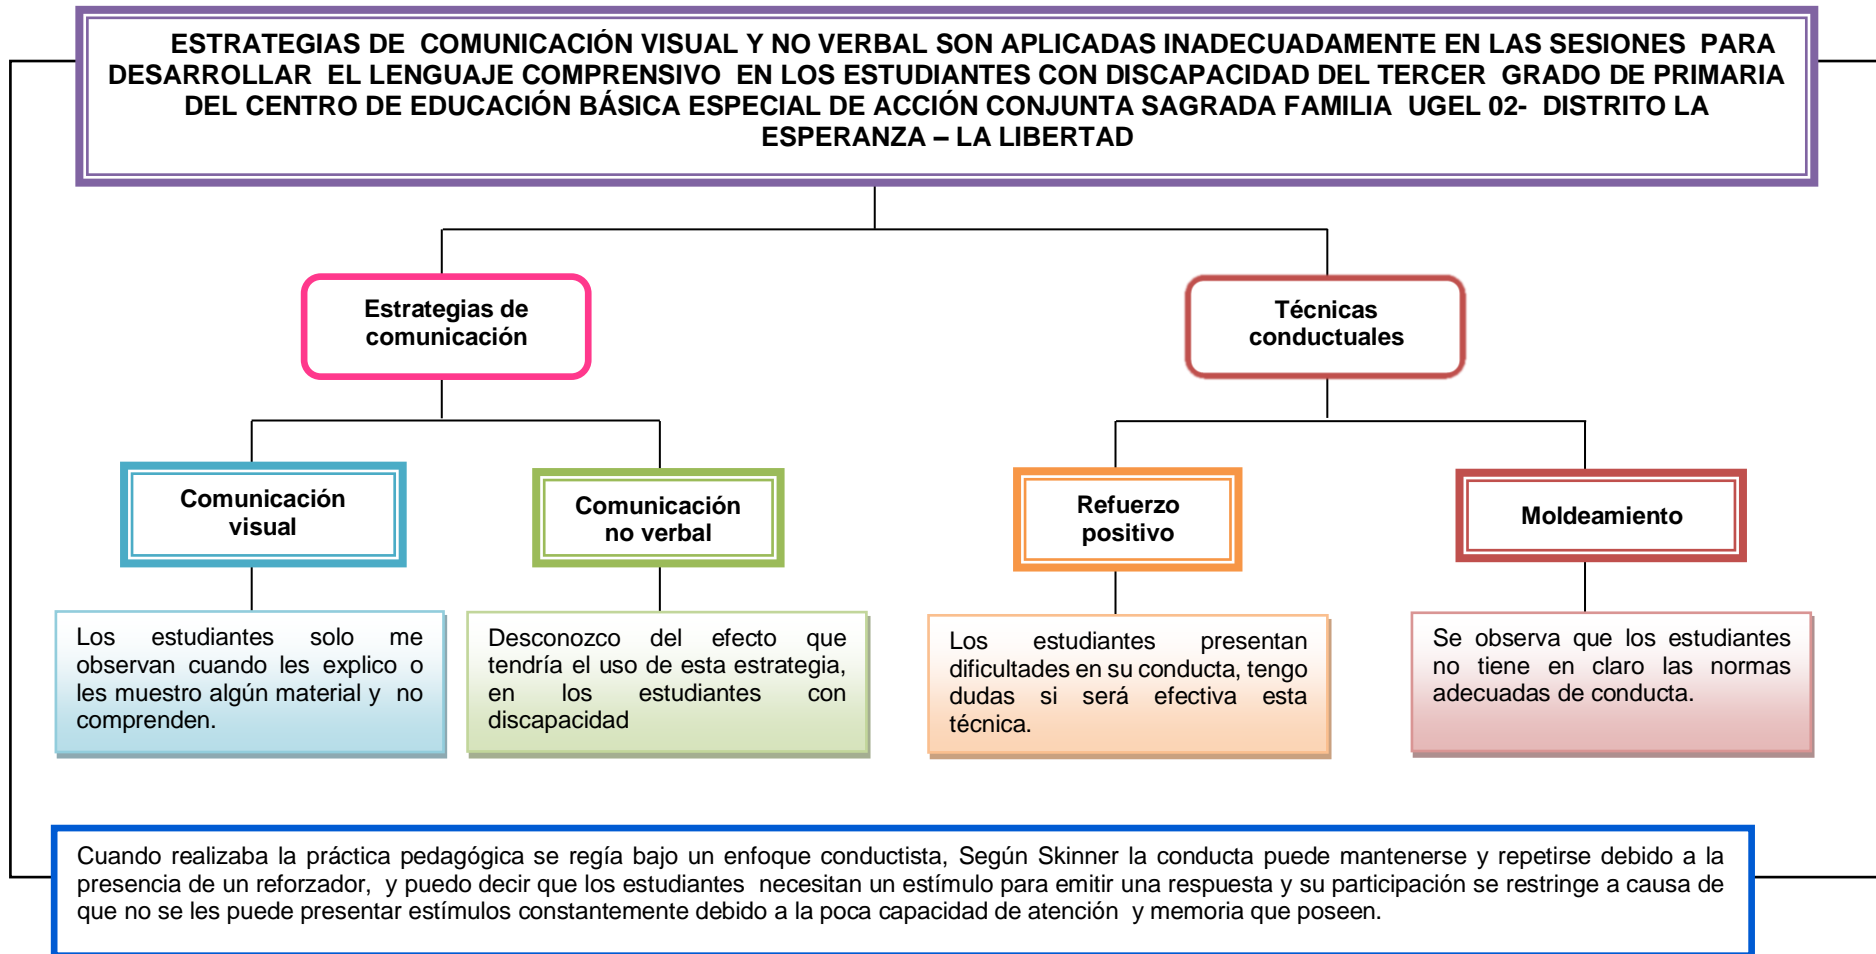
ESTRATEGIAS DE COMUNICACIÓN VISUAL Y NO VERBAL SON APLICADAS INADECUADAMENTE EN LAS SESIONES PARA DESARROLLAR EL LENGUAJE COMPRENSIVO EN LOS ESTUDIANTES CON DISCAPACIDAD DEL TERCER GRADO DE PRIMARIA DEL CENTRO DE EDUCACIÓN BÁSICA ESPECIAL DE ACCIÓN CONJUNTA SAGRADA FAMILIA UGEL 02- DISTRITO LA ESPERANZA – LA LIBERTAD

Estrategias de comunicación

Técnicas conductuales

Comunicación visual

Comunicación no verbal

Refuerzo positivo

Moldeamiento

Los estudiantes solo me observan cuando les explico o les muestro algún material y no comprenden.

Desconozco del efecto que tendría el uso de esta estrategia, en los estudiantes con discapacidad

Los estudiantes presentan dificultades en su conducta, tengo dudas si será efectiva esta técnica.

Se observa que los estudiantes no tiene en claro las normas adecuadas de conducta.

Cuando realizaba la práctica pedagógica se regía bajo un enfoque conductista, Según Skinner la conducta puede mantenerse y repetirse debido a la presencia de un reforzador, y puedo decir que los estudiantes necesitan un estímulo para emitir una respuesta y su participación se restringe a causa de que no se les puede presentar estímulos constantemente debido a la poca capacidad de atención y memoria que poseen.